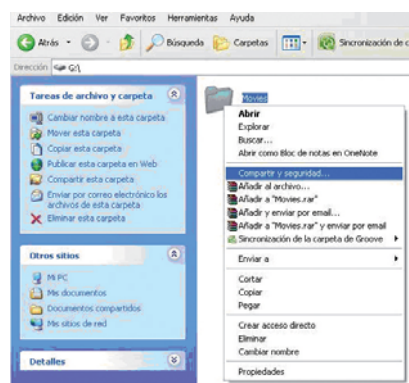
Archivo Edición Ver Favoritos Herramientas Ayuda

Atrás Búsqueda Carpetas Sincronización de c

Dirección G:\

Tareas de archivo y carpeta

Cambiar nombre a esta carpeta
Mover esta carpeta
Copiar esta carpeta
Publicar esta carpeta en Web
Compartir esta carpeta
Enviar por correo electrónico los archivos de esta carpeta
Eliminar esta carpeta

Otros sitios

Mi PC
Mis documentos
Documentos compartidos
Mis sitios de red

Detalles

Movies

Abrir
Explorar
Buscar...
Abrir como Bloc de notas en OneNote
Compartir y seguridad...
Añadir al archivo...
Añadir a "Movies.rar"
Añadir y enviar por email...
Añadir a "Movies.rar" y enviar por email
Sincronización de la carpeta de Groove
Enviar a
Cortar
Copiar
Pegar
Crear acceso directo
Eliminar
Cambiar nombre
Propiedades